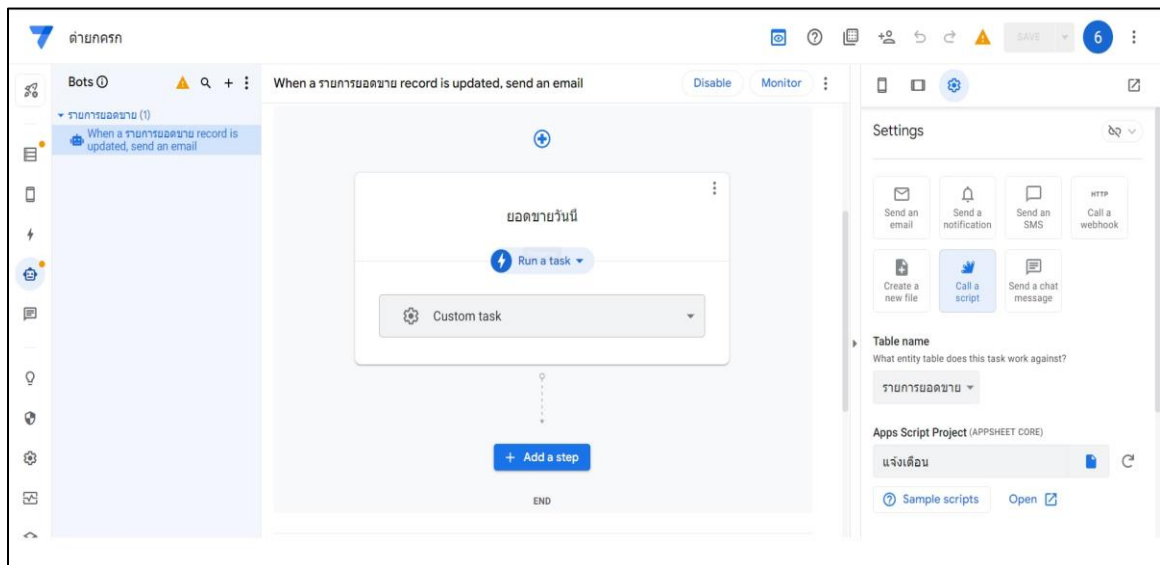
ค่ายกศรก

SAVE

6

Bots ⓘ

▾ รายการยอดขาย (1)

When a รายการยอดขาย record is updated, send an email

When a รายการยอดขาย record is updated, send an email

Disable

Monitor

ยอดขายวันนี้

Run a task ▾

Custom task

+ Add a step

END

Settings

Send an email

Send a notification

Send an SMS

HTTP Call a webhook

Create a new file

Call a script

Send a chat message

Table name

What entity table does this task work against?

รายการยอดขาย

Apps Script Project (APPSHEET CORE)

แจ้งเตือน

Sample scripts

Open